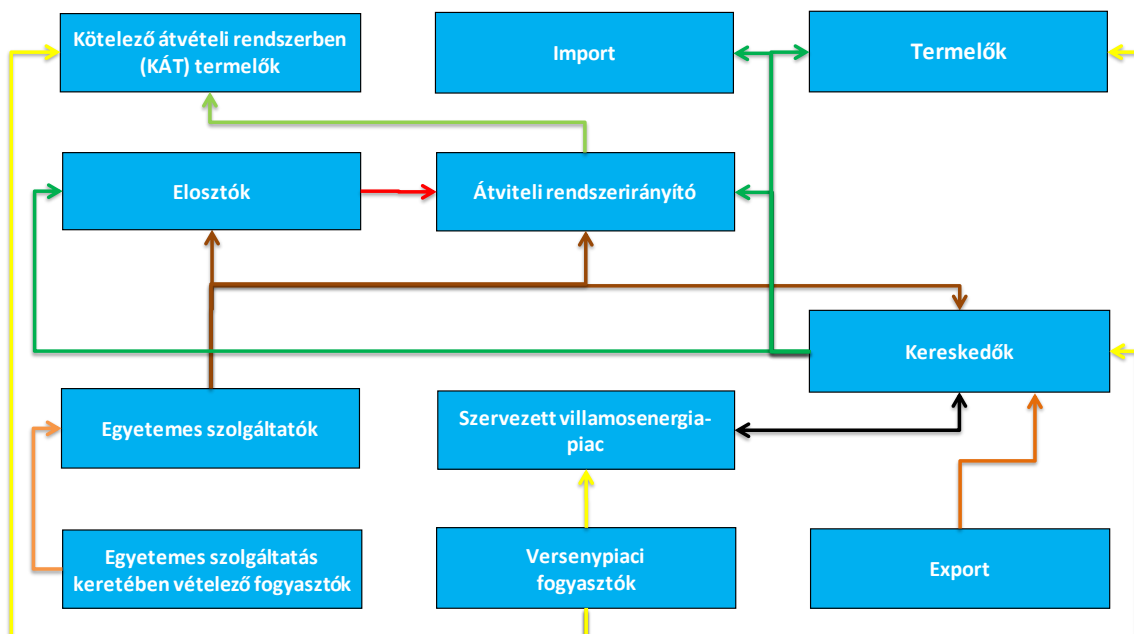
Kötelező átvételi rendszerben (KÁT) termelők

Import

Termelők

Elosztók

Átviteli rendszerirányító

Kereskedők

Egyetemes szolgáltatók

Szervezett villamosenergia-piac

Egyetemes szolgáltatás keretében vételező fogyasztók

Versenypiaci fogyasztók

Export